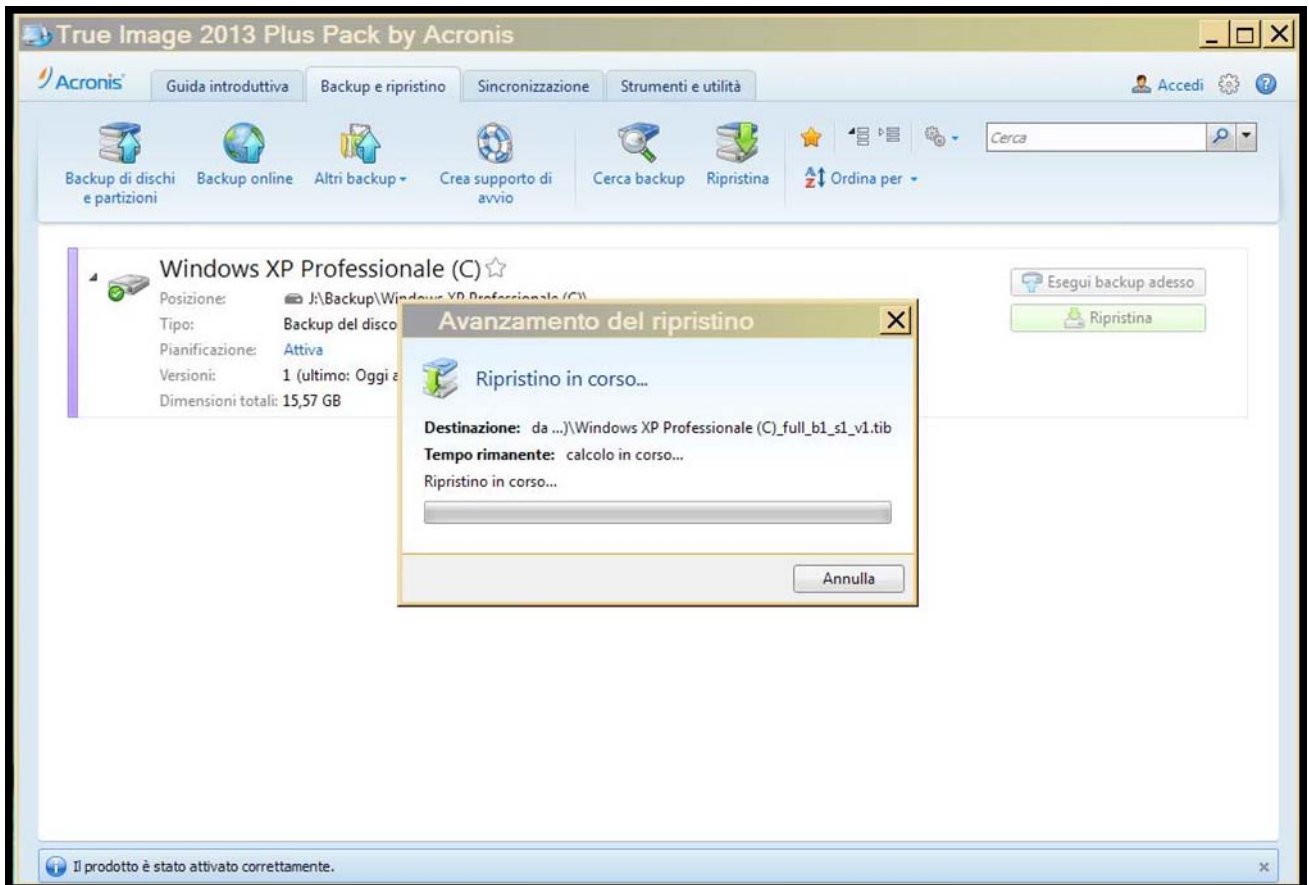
True Image 2013 Plus Pack by Acronis

Acronis Guida introduttiva Backup e ripristino Sincronizzazione Strumenti e utilità

Accedi

Backup di dischi e partizioni Backup online Altri backup Crea supporto di avvio Cerca backup Ripristina Ordina per

Cerca

Windows XP Professionale (C)

Posizione: J:\Backup\Windows XP Professionale (C)\

Tipo: Backup del disco

Pianificazione: Attiva

Versioni: 1 (ultimo: Oggi a

Dimensioni totali: 15,57 GB

Esegui backup adesso

Ripristina

Avanzamento del ripristino

Ripristino in corso...

**Destinazione:** da ...)\Windows XP Professionale (C)_full_b1_s1_v1.tib

**Tempo rimanente:** calcolo in corso...

Ripristino in corso...

Annulla

Il prodotto è stato attivato correttamente.